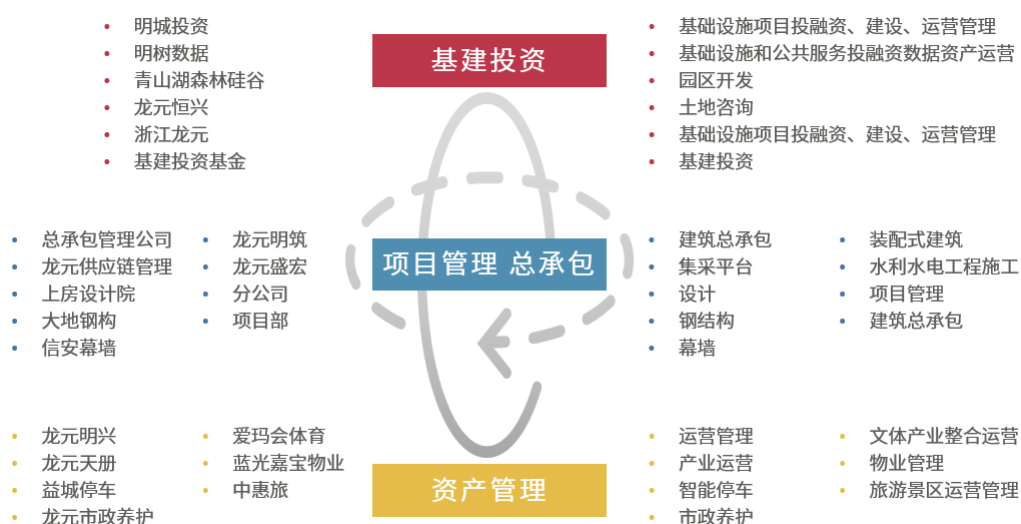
• 明城投资
• 明树数据
• 青山湖森林硅谷
• 龙元恒兴
• 浙江龙元
• 基建投资基金

基建投资

• 基础设施项目投融资、建设、运营管理
• 基础设施和公共服务投融资数据资产运营
• 园区开发
• 土地咨询
• 基础设施项目投融资、建设、运营管理
• 基建投资

• 总承包管理公司
• 龙元供应链管理
• 上房设计院
• 大地钢构
• 信安幕墙

• 龙元明筑
• 龙元盛宏
• 分公司
• 项目部

项目管理 总承包

• 建筑总承包
• 集采平台
• 设计
• 钢结构
• 幕墙

• 装配式建筑
• 水利水电工程施工
• 项目管理
• 建筑总承包

• 龙元明兴
• 龙元天册
• 益城停车
• 龙元市政养护

• 爱玛会体育
• 蓝光嘉宝物业
• 中惠旅

资产管理

• 运营管理
• 产业运营
• 智能停车
• 市政养护

• 文体产业整合运营
• 物业管理
• 旅游景区运营管理